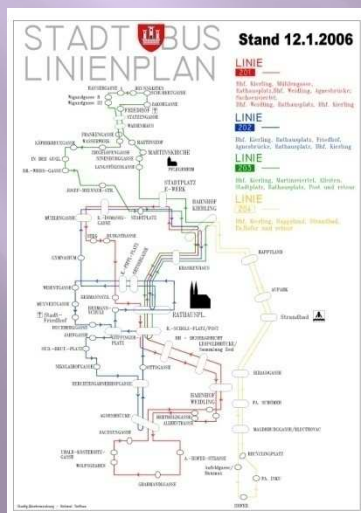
STADTBUS LINIENPLAN

Stand 12.1.2006

LINIE 201
Bhf. Kierling, Mühlengasse, Rathausplatz, Bhf. Weidling, Agnesbrücke, Sackgassenviertel, Bhf. Weidling, Rathausplatz, Bhf. Kierling

LINIE 202
Bhf. Kierling, Rathausplatz, Friedhof, Agnesbrücke, Rathausplatz, Bhf. Kierling

LINIE 203
Bhf. Kierling, Martinsviertel, Albrechtstraße, Stadtplatz, Rathausplatz, Post und retour

LINIE 204
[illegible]

STADTPLATZ
BAHNHOF KIERLING
RATHAUSPL.
BAHNHOF WEIDLING
MARTINSKIRCHE
GYMNASIUM
Strandbad
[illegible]